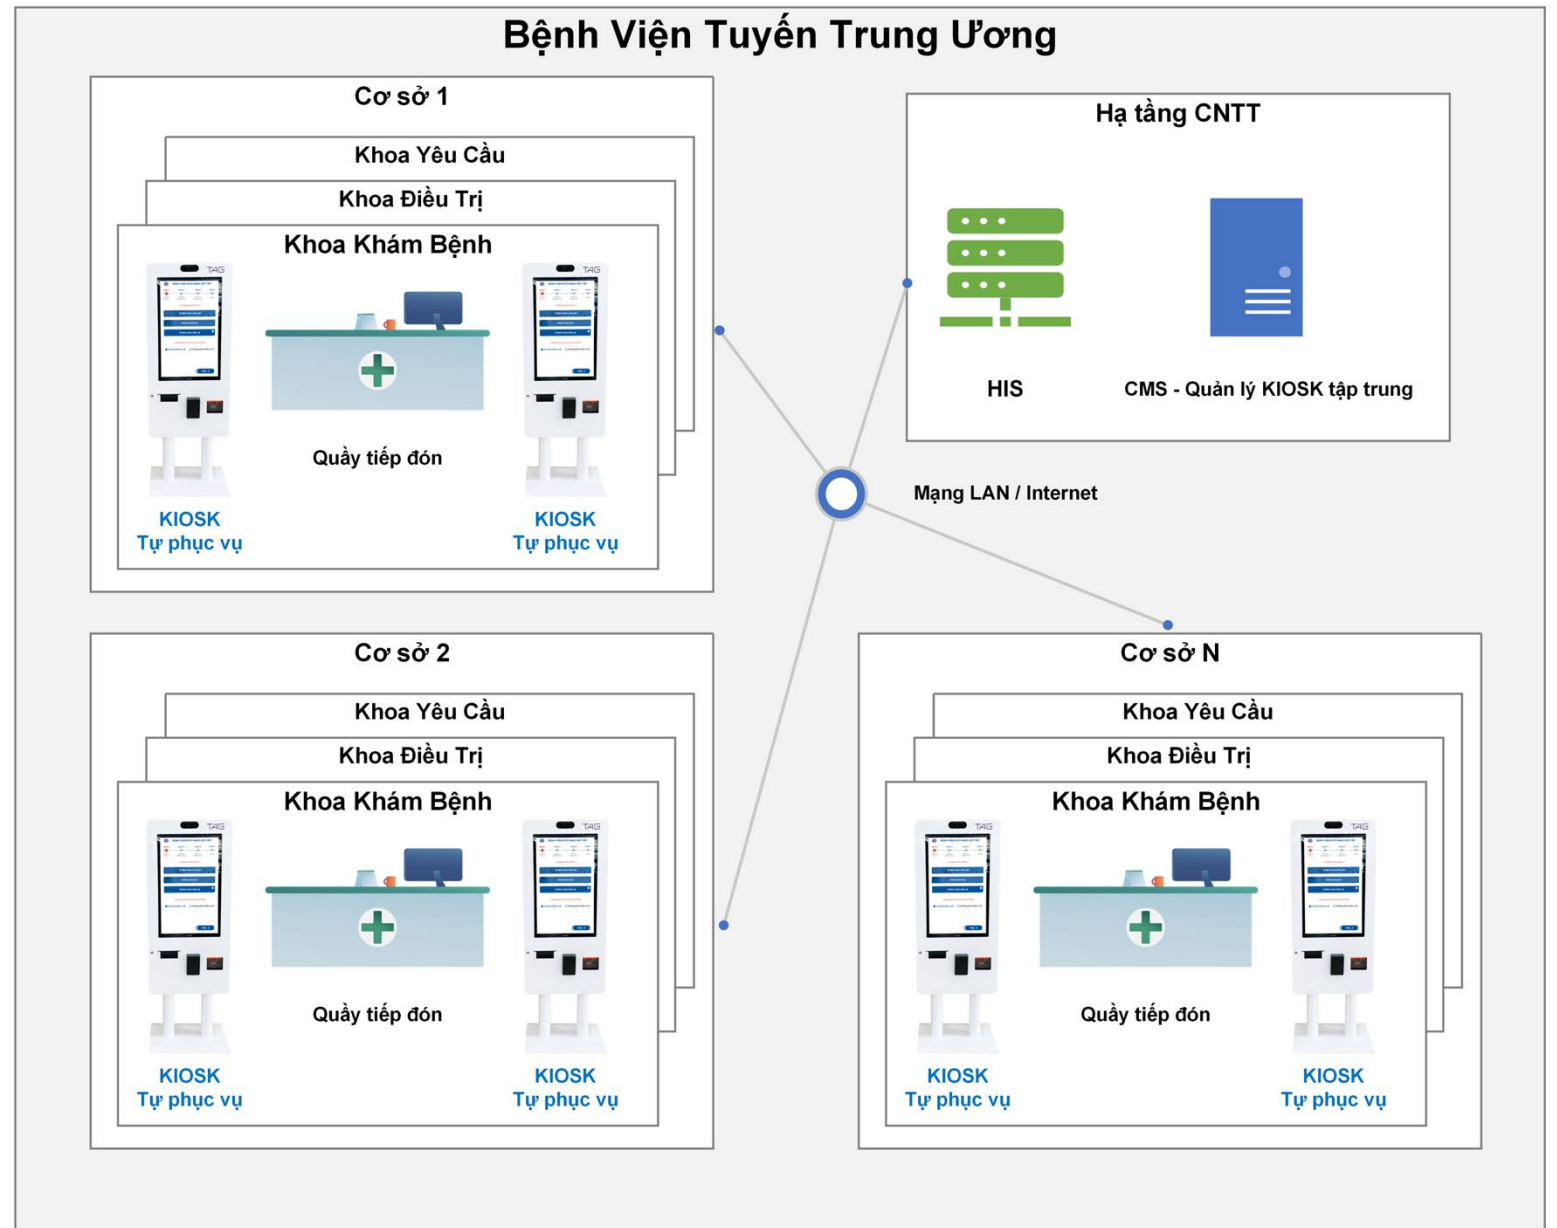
Bệnh Viện Tuyến Trung Ương

Cơ sở 1

Khoa Yêu Cầu

Khoa Điều Trị

Khoa Khám Bệnh

Quầy tiếp đón

KIOSK
Tự phục vụ

KIOSK
Tự phục vụ

Hạ tầng CNTT

HIS

CMS - Quản lý KIOSK tập trung

Mạng LAN / Internet

Cơ sở 2

Khoa Yêu Cầu

Khoa Điều Trị

Khoa Khám Bệnh

Quầy tiếp đón

KIOSK
Tự phục vụ

KIOSK
Tự phục vụ

Cơ sở N

Khoa Yêu Cầu

Khoa Điều Trị

Khoa Khám Bệnh

Quầy tiếp đón

KIOSK
Tự phục vụ

KIOSK
Tự phục vụ